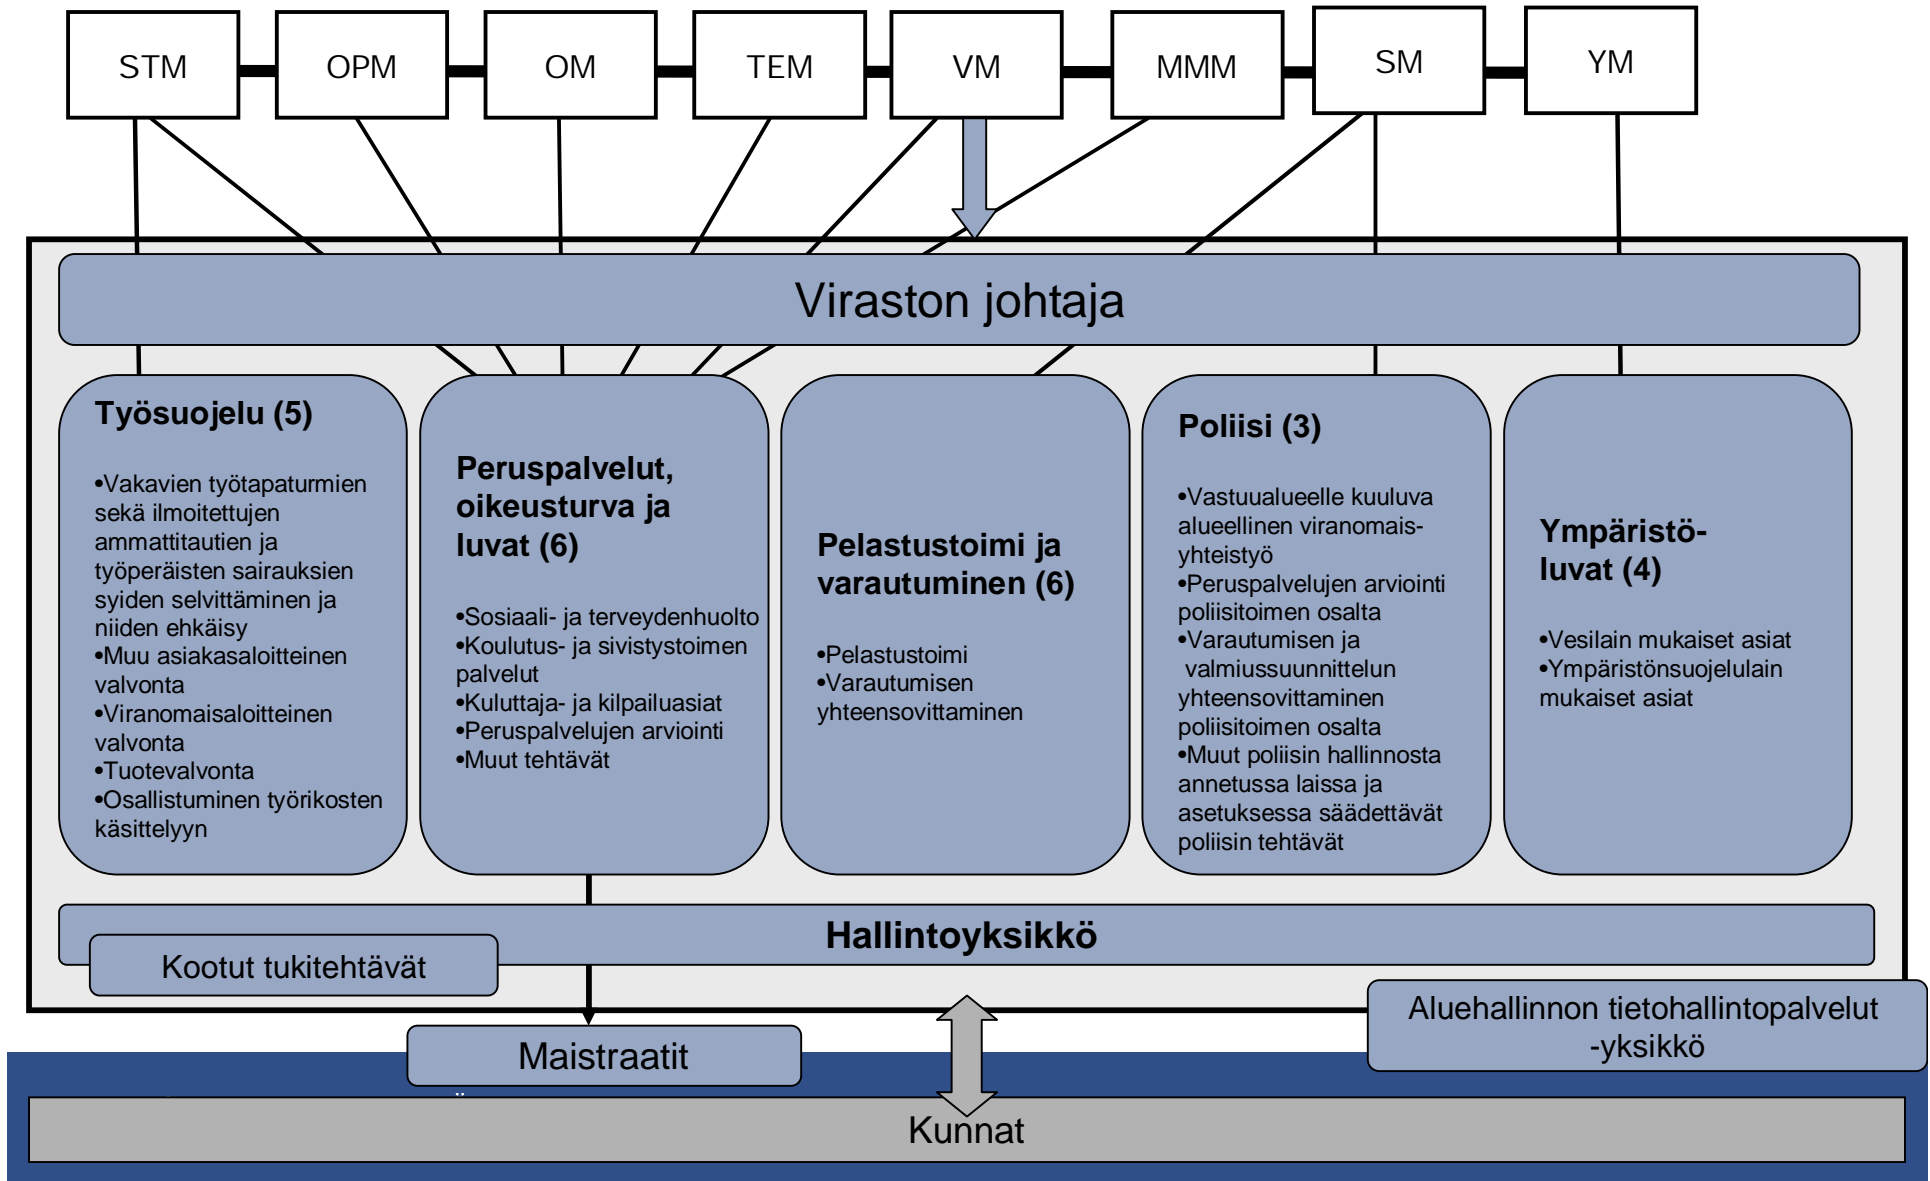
STM OPM OM TEM VM MMM SM YM

Viraston johtaja

Työsuojelu (5)

•Vakavien työtapaturmien sekä ilmoitettujen ammattitautien ja työperäisten sairauksien syiden selvittäminen ja niiden ehkäisy
•Muu asiakasaloitteinen valvonta
•Viranomaisaloitteinen valvonta
•Tuotevalvonta
•Osallistuminen työrikosten käsittelyyn

Peruspalvelut, oikeusturva ja luvat (6)

•Sosiaali- ja terveydenhuolto
•Koulutus- ja sivistystoimen palvelut
•Kuluttaja- ja kilpailuasiat
•Peruspalvelujen arviointi
•Muut tehtävät

Pelastustoimi ja varautuminen (6)

•Pelastustoimi
•Varautumisen yhteensovittaminen

Poliisi (3)

•Vastuualueelle kuuluva alueellinen viranomaisyhteistyö
•Peruspalvelujen arviointi poliisitoimen osalta
•Varautumisen ja valmiussuunnittelun yhteensovittaminen poliisitoimen osalta
•Muut poliisin hallinnosta annetussa laissa ja asetuksessa säädettävät poliisin tehtävät

Ympäristöluvat (4)

•Vesilain mukaiset asiat
•Ympäristönsuojelulain mukaiset asiat

Hallintoyksikkö

Kootut tukitehtävät

Aluehallinnon tietohallintopalvelut -yksikkö

Maistraatit

Kunnat